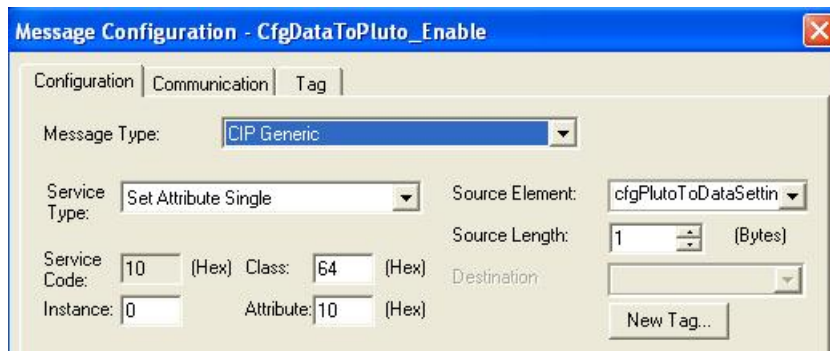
Message Configuration - CfgDataToPluto_Enable

Configuration | Communication | Tag

Message Type: CIP Generic

Service Type: Set Attribute Single

Source Element: cfgPlutoToDataSettin

Source Length: 1 (Bytes)

Service Code: 10 (Hex) Class: 64 (Hex)

Destination

Instance: 0 Attribute: 10 (Hex)

New Tag...